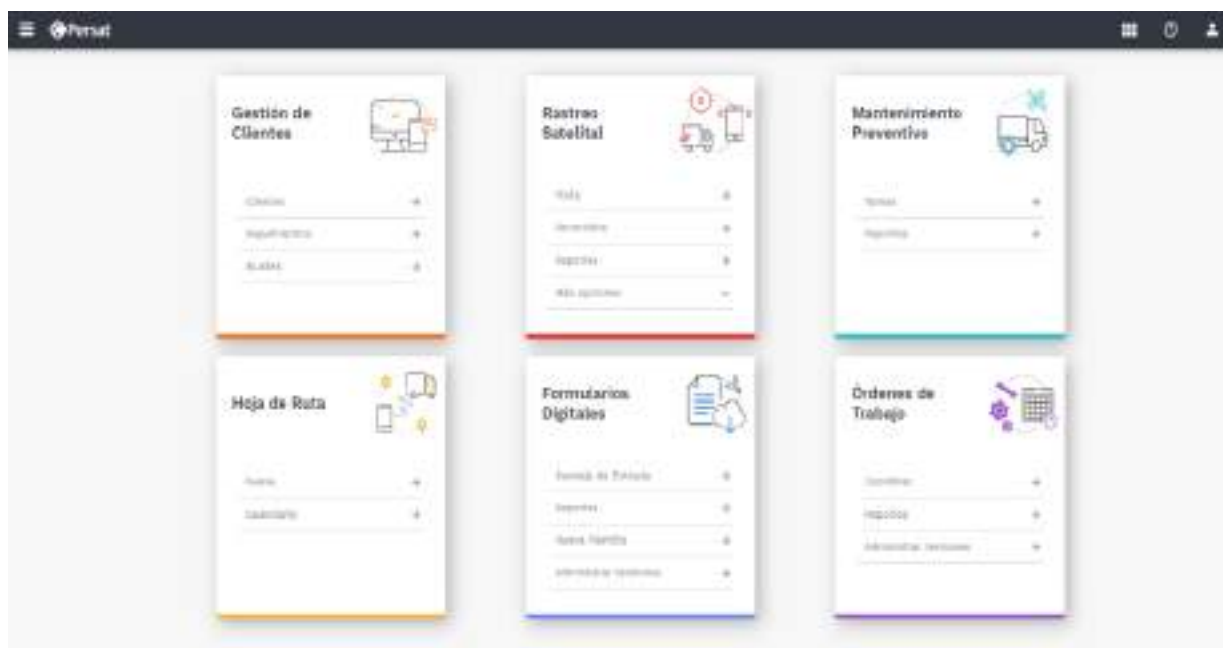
Persat

Gestión de Clientes

Clientes

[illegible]

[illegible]

Rastreo Satelital

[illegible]

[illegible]

Reportes

Más opciones

Mantenimiento Preventivo

Tareas

Reportes

Hoja de Ruta

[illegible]

Calendario

Formularios Digitales

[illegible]

Reportes

Nueva Plantilla

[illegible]

Órdenes de Trabajo

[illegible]

Reportes

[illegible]